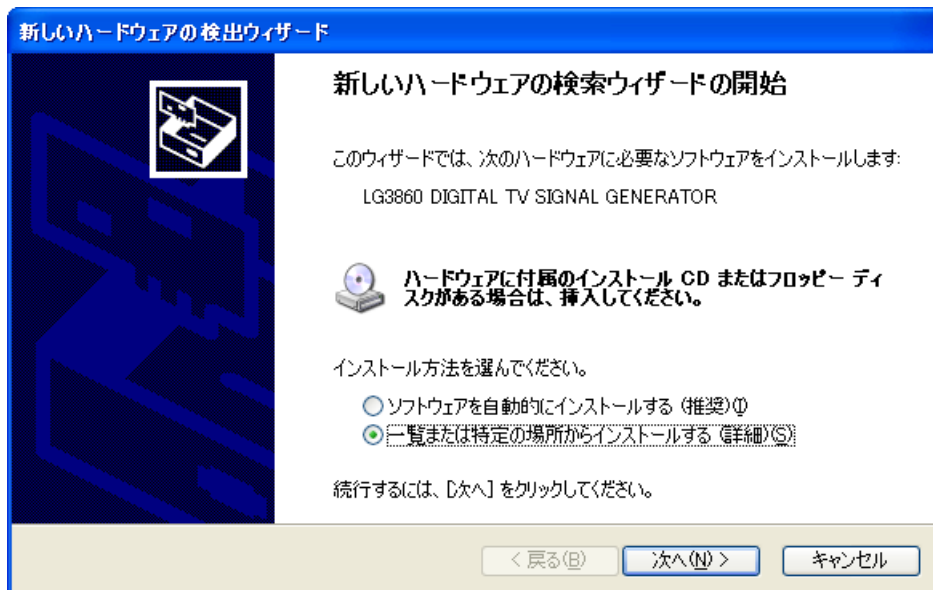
新しいハードウェアの検出ウィザード

新しいハードウェアの検索ウィザードの開始

このウィザードでは、次のハードウェアに必要なソフトウェアをインストールします:

LG3860 DIGITAL TV SIGNAL GENERATOR

ハードウェアに付属のインストール CD またはフロッピー ディスクがある場合は、挿入してください。

インストール方法を選んでください。

○ ソフトウェアを自動的にインストールする (推奨)(I)
◉ 一覧または特定の場所からインストールする (詳細)(S)

続行するには、[次へ] をクリックしてください。

< 戻る(B)　次へ(N) >　キャンセル